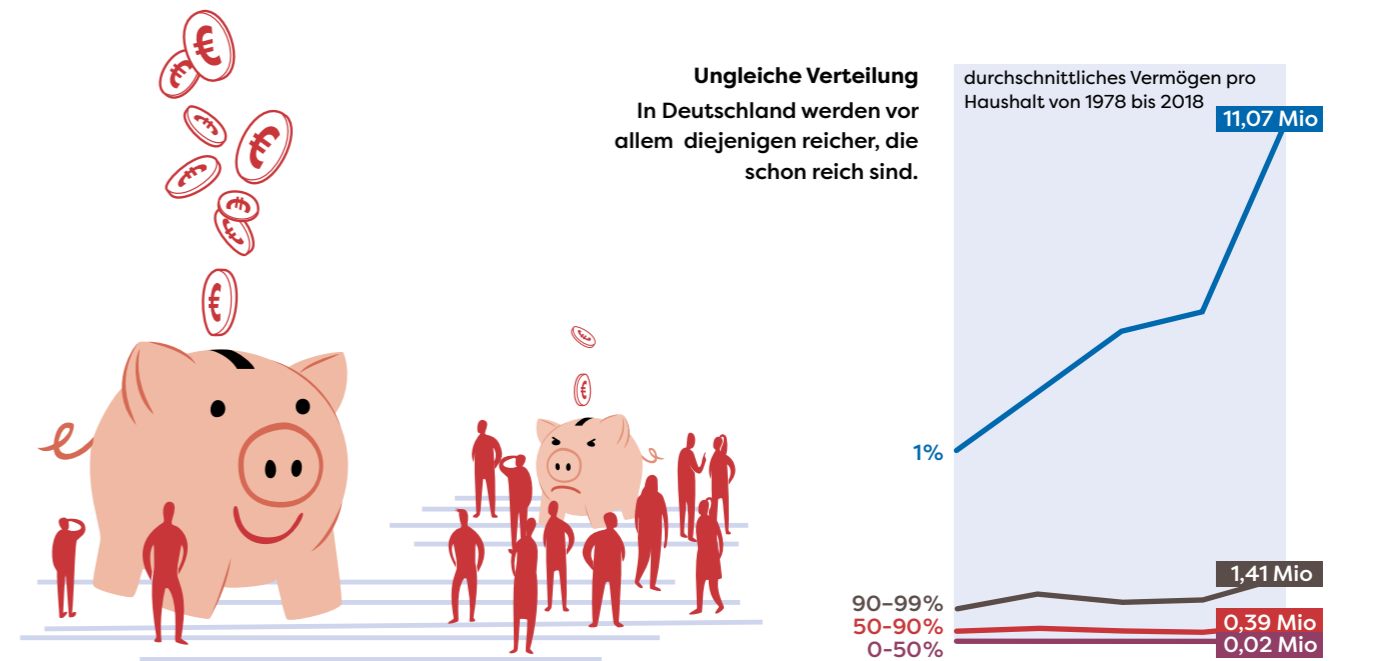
Ungleiche Verteilung

In Deutschland werden vor allem diejenigen reicher, die schon reich sind.

durchschnittliches Vermögen pro Haushalt von 1978 bis 2018

11,07 Mio

1%

1,41 Mio

90–99%

0,39 Mio

50–90%

0,02 Mio

0–50%